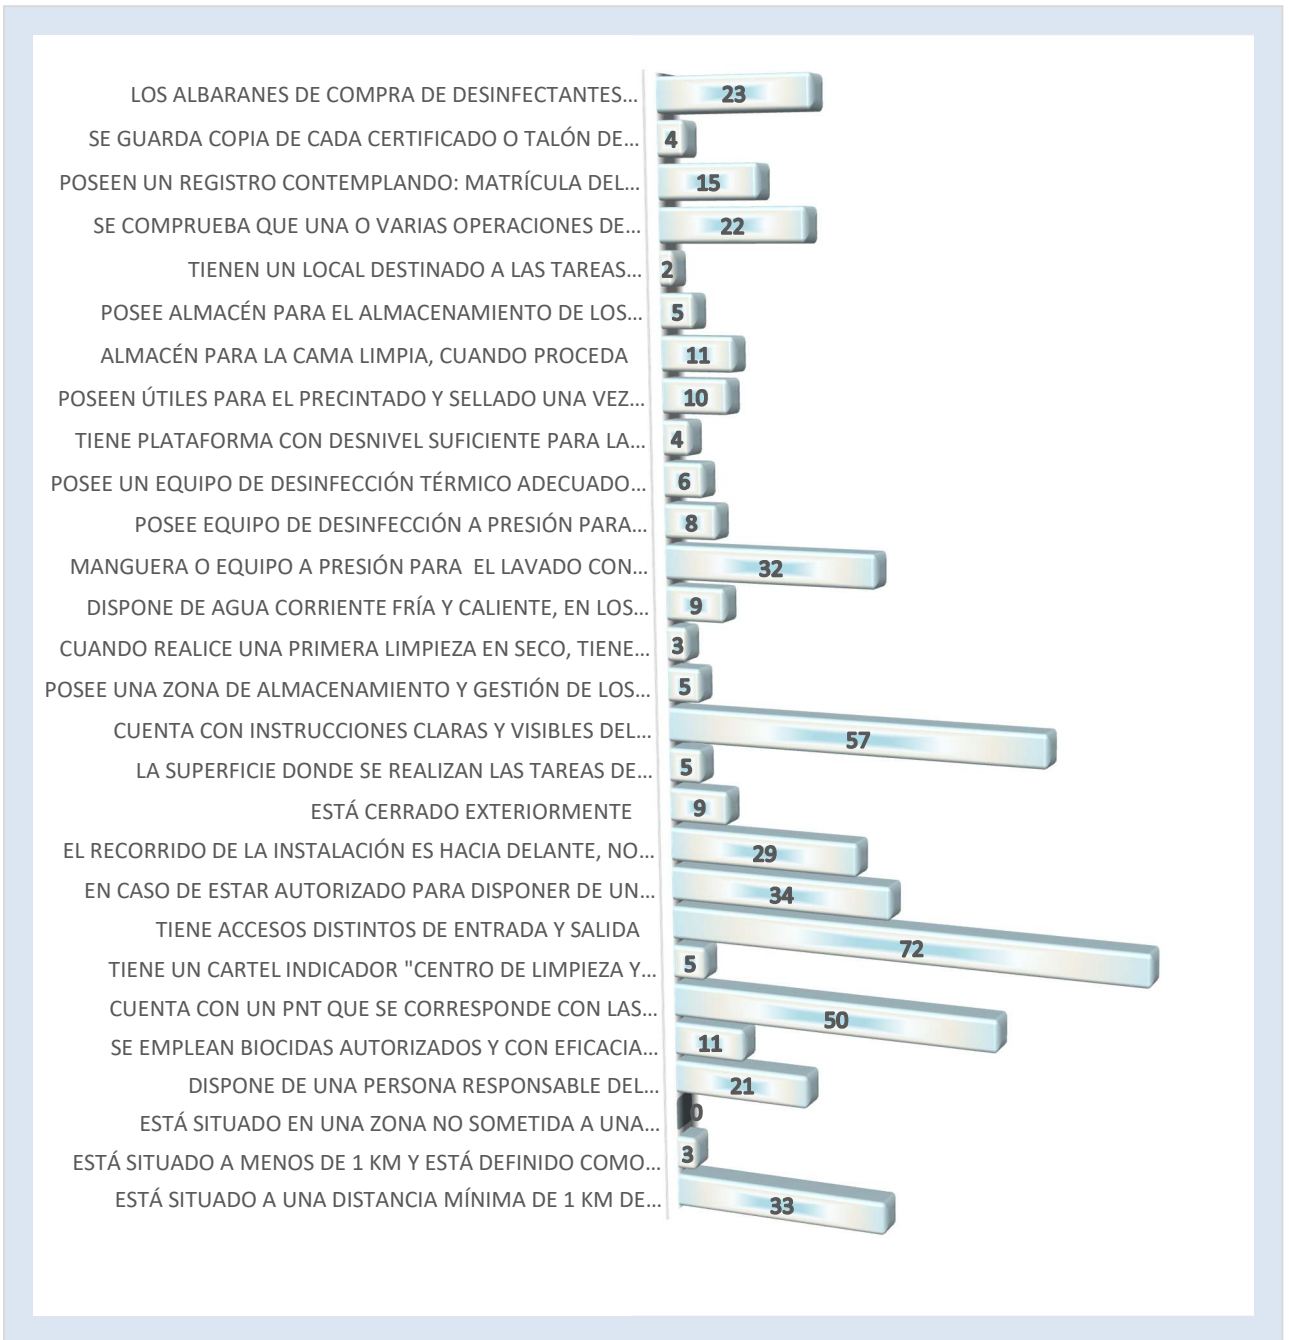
LOS ALBARANES DE COMPRA DE DESINFECTANTES... 23
SE GUARDA COPIA DE CADA CERTIFICADO O TALÓN DE... 4
POSEEN UN REGISTRO CONTEMPLANDO: MATRÍCULA DEL... 15
SE COMPRUEBA QUE UNA O VARIAS OPERACIONES DE... 22
TIENEN UN LOCAL DESTINADO A LAS TAREAS... 2
POSEE ALMACÉN PARA EL ALMACENAMIENTO DE LOS... 5
ALMACÉN PARA LA CAMA LIMPIA, CUANDO PROCEDA 11
POSEEN ÚTILES PARA EL PRECINTADO Y SELLADO UNA VEZ... 10
TIENE PLATAFORMA CON DESNIVEL SUFICIENTE PARA LA... 4
POSEE UN EQUIPO DE DESINFECCIÓN TÉRMICO ADECUADO... 6
POSEE EQUIPO DE DESINFECCIÓN A PRESIÓN PARA... 8
MANGUERA O EQUIPO A PRESIÓN PARA EL LAVADO CON... 32
DISPONE DE AGUA CORRIENTE FRÍA Y CALIENTE, EN LOS... 9
CUANDO REALICE UNA PRIMERA LIMPIEZA EN SECO, TIENE... 3
POSEE UNA ZONA DE ALMACENAMIENTO Y GESTIÓN DE LOS... 5
CUENTA CON INSTRUCCIONES CLARAS Y VISIBLES DEL... 57
LA SUPERFICIE DONDE SE REALIZAN LAS TAREAS DE... 5
ESTÁ CERRADO EXTERIORMENTE 9
EL RECORRIDO DE LA INSTALACIÓN ES HACIA DELANTE, NO... 29
EN CASO DE ESTAR AUTORIZADO PARA DISPONER DE UN... 34
TIENE ACCESOS DISTINTOS DE ENTRADA Y SALIDA 72
TIENE UN CARTEL INDICADOR "CENTRO DE LIMPIEZA Y... 5
CUENTA CON UN PNT QUE SE CORRESPONDE CON LAS... 50
SE EMPLEAN BIOCIDAS AUTORIZADOS Y CON EFICACIA... 11
DISPONE DE UNA PERSONA RESPONSABLE DEL... 21
ESTÁ SITUADO EN UNA ZONA NO SOMETIDA A UNA... 0
ESTÁ SITUADO A MENOS DE 1 KM Y ESTÁ DEFINIDO COMO... 3
ESTÁ SITUADO A UNA DISTANCIA MÍNIMA DE 1 KM DE... 33